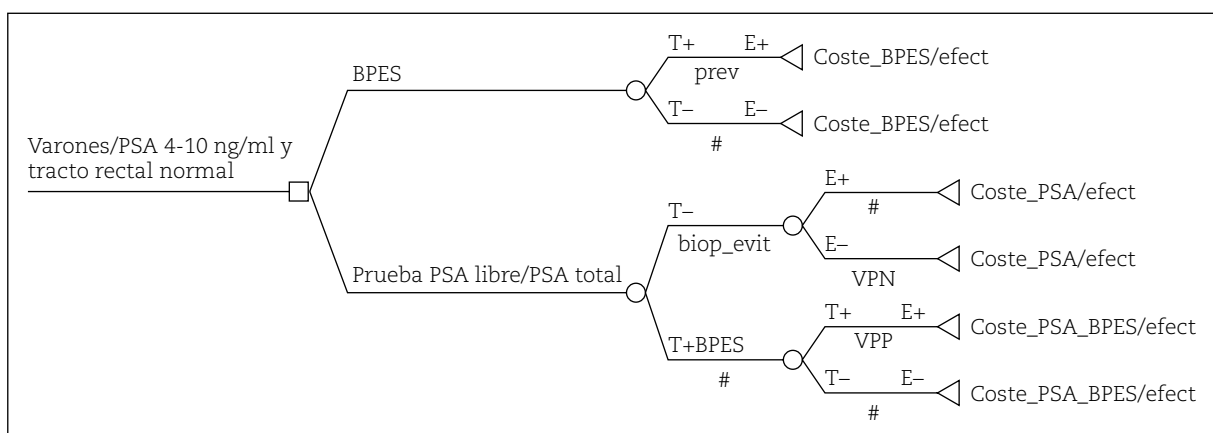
Varones/PSA 4-10 ng/ml y tracto rectal normal

BPES

T+ E+
prev
Coste_BPES/efect

T– E–
#
Coste_BPES/efect

Prueba PSA libre/PSA total

T–
biop_evit

E+
#
Coste_PSA/efect

E–
VPN
Coste_PSA/efect

T+BPES
#

T+ E+
VPP
Coste_PSA_BPES/efect

T– E–
#
Coste_PSA_BPES/efect